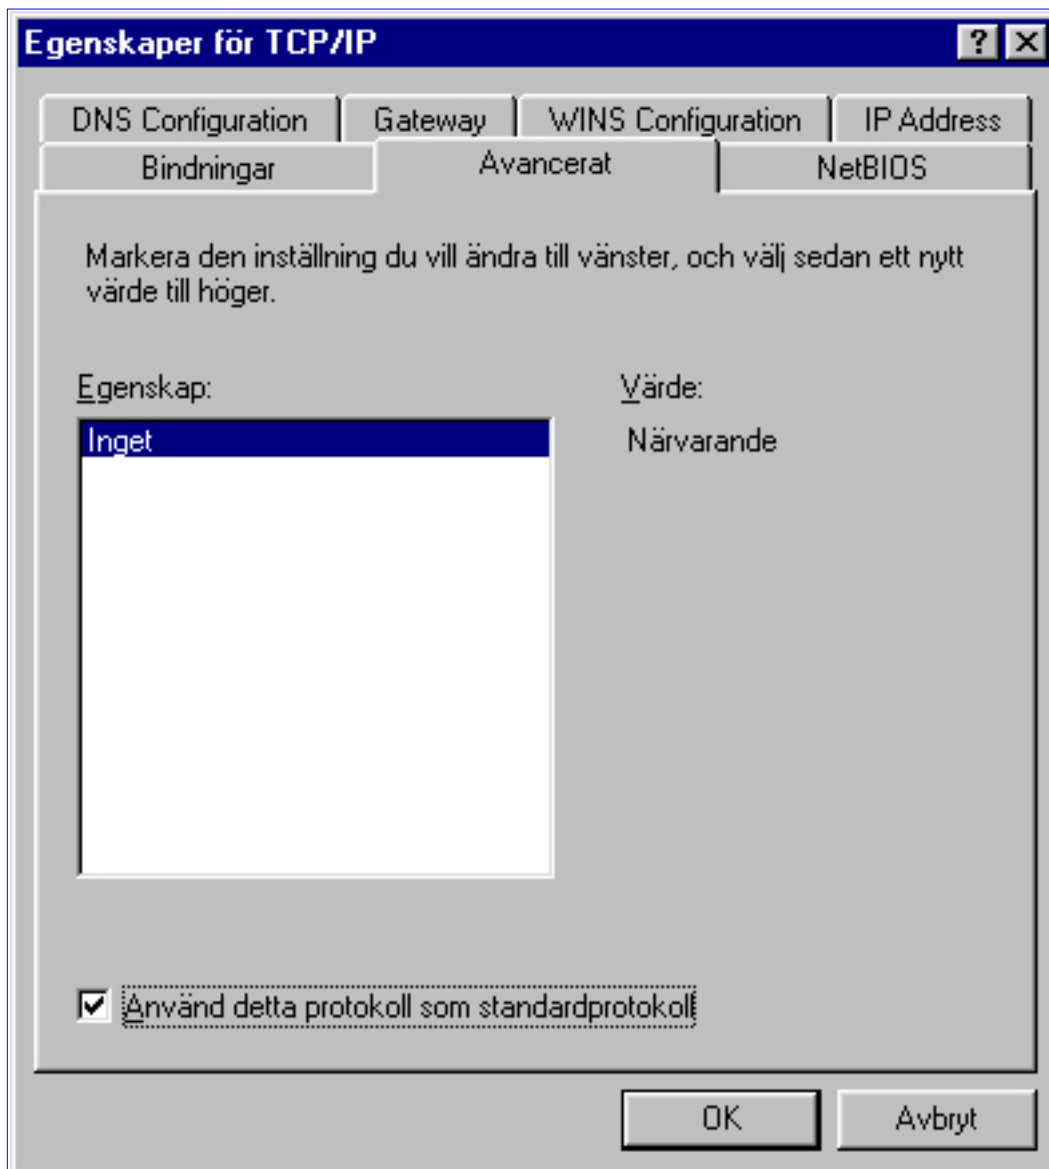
Egenskaper för TCP/IP

?

DNS Configuration | Gateway | WINS Configuration | IP Address

Bindningar | Avancerat | NetBIOS

Markera den inställning du vill ändra till vänster, och välj sedan ett nytt värde till höger.

Egenskap:

Inget

Värde:

Närvarande

Använd detta protokoll som standardprotokoll

OK

Avbryt